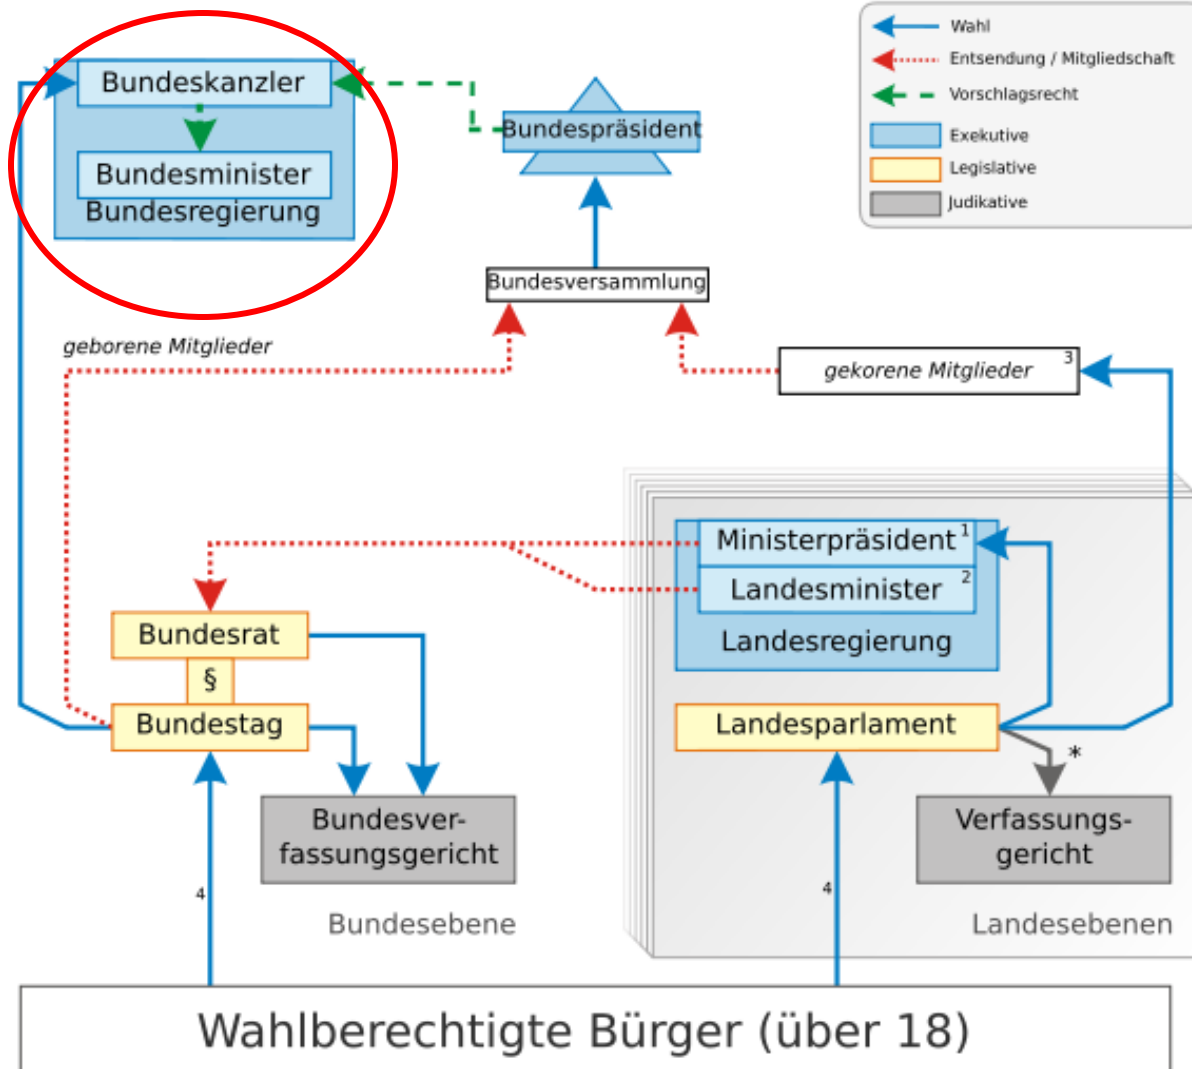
Wahl
Entsendung / Mitgliedschaft
Vorschlagsrecht
Exekutive
Legislative
Judikative

Bundeskanzler
Bundesminister
Bundesregierung

Bundespräsident

Bundesversammlung

geborene Mitglieder

gekorene Mitglieder $^3$

Ministerpräsident $^1$
Landesminister $^2$
Landesregierung

Bundesrat
§
Bundestag

Landesparlament

*

Bundesverfassungsgericht

Verfassungsgericht

4

4

Bundesebene

Landesebenen

Wahlberechtigte Bürger (über 18)